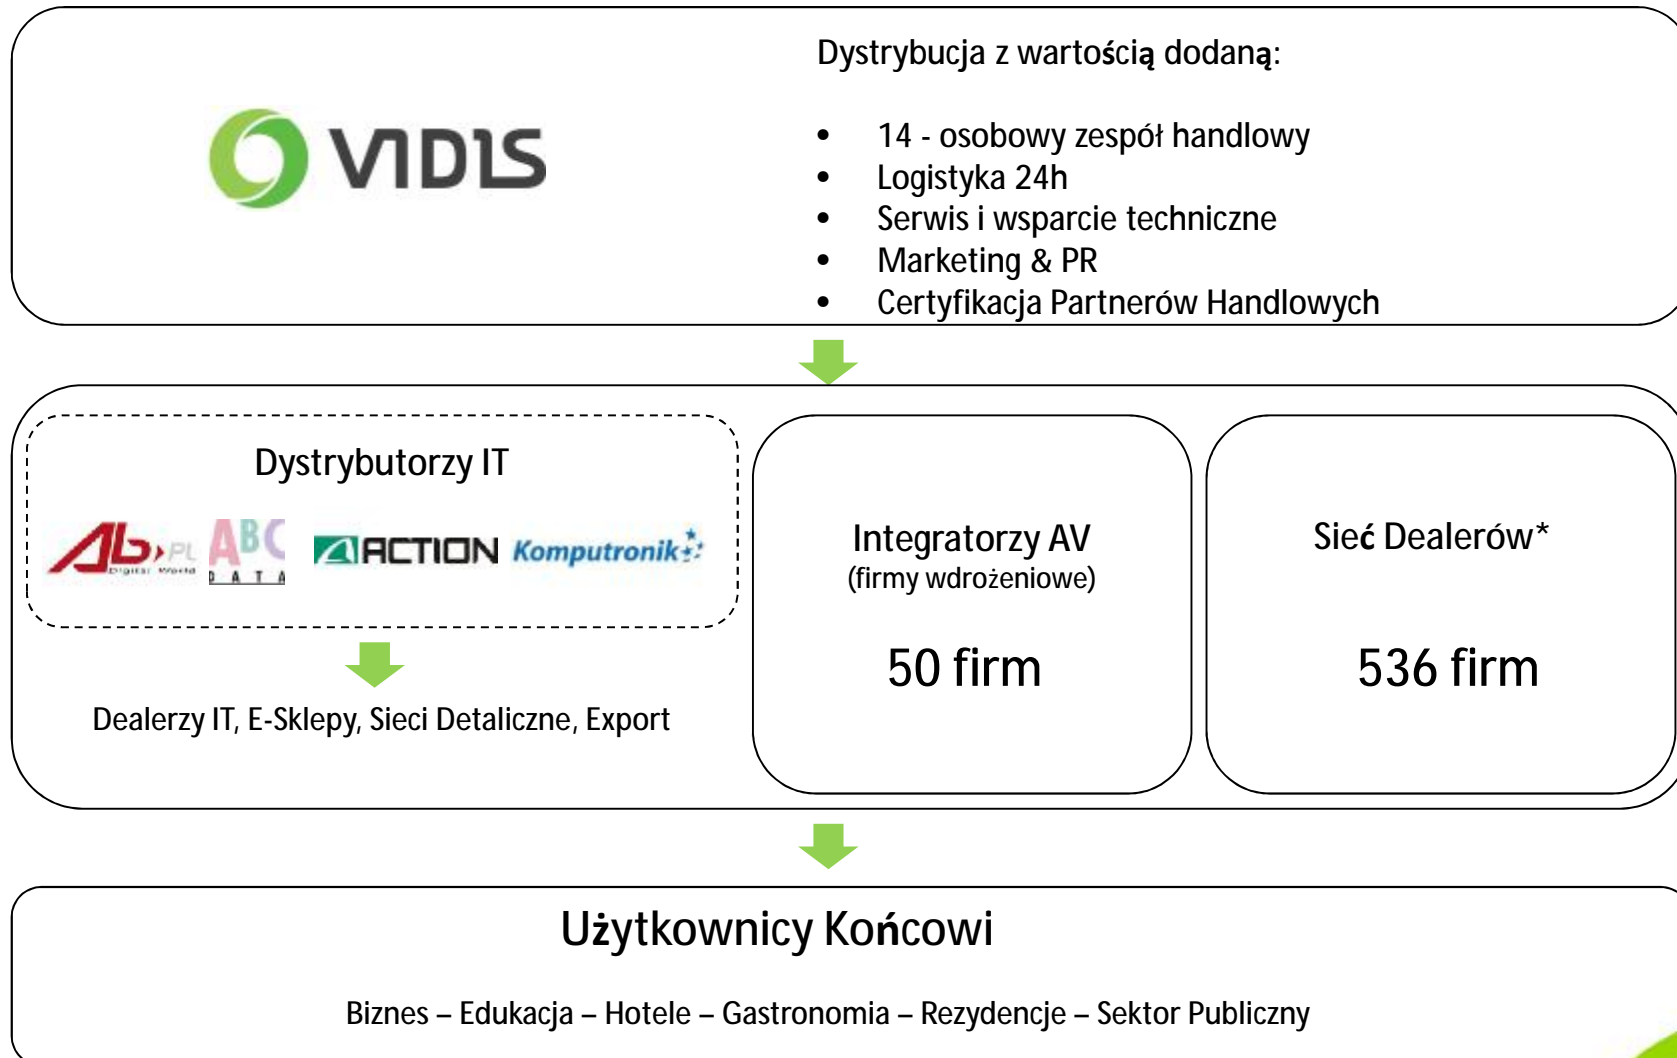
VIDIS

Dystrybucja z wartością dodaną:

- 14 - osobowy zespół handlowy
- Logistyka 24h
- Serwis i wsparcie techniczne
- Marketing & PR
- Certyfikacja Partnerów Handlowych

Dystrybutorzy IT

AB.PL Digital World ABC DATA ACTION Komputronik

Dealerzy IT, E-Sklepy, Sieci Detaliczne, Export

Integratorzy AV
(firmy wdrożeniowe)

50 firm

Sieć Dealerów*

536 firm

Użytkownicy Końcowi

Biznes – Edukacja – Hotele – Gastronomia – Rezydencje – Sektor Publiczny